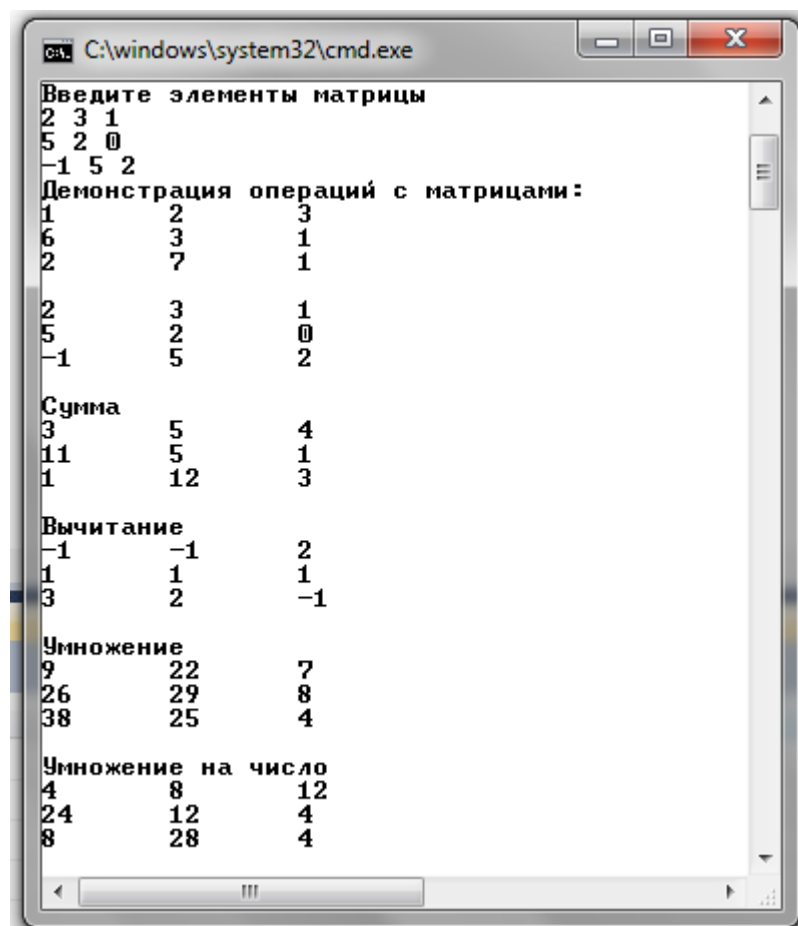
C:\windows\system32\cmd.exe

Введите элементы матрицы
2 3 1
5 2 0
-1 5 2
Демонстрация операций с матрицами:

| | | |
|---|---|---|
| 1 | 2 | 3 |
| 6 | 3 | 1 |
| 2 | 7 | 1 |

| | | |
|---|---|---|
| 2 | 3 | 1 |
| 5 | 2 | 0 |
| -1 | 5 | 2 |

Сумма

| | | |
|---|---|---|
| 3 | 5 | 4 |
| 11 | 5 | 1 |
| 1 | 12 | 3 |

Вычитание

| | | |
|---|---|---|
| -1 | -1 | 2 |
| 1 | 1 | 1 |
| 3 | 2 | -1 |

Умножение

| | | |
|---|---|---|
| 9 | 22 | 7 |
| 26 | 29 | 8 |
| 38 | 25 | 4 |

Умножение на число

| | | |
|---|---|---|
| 4 | 8 | 12 |
| 24 | 12 | 4 |
| 8 | 28 | 4 |

III